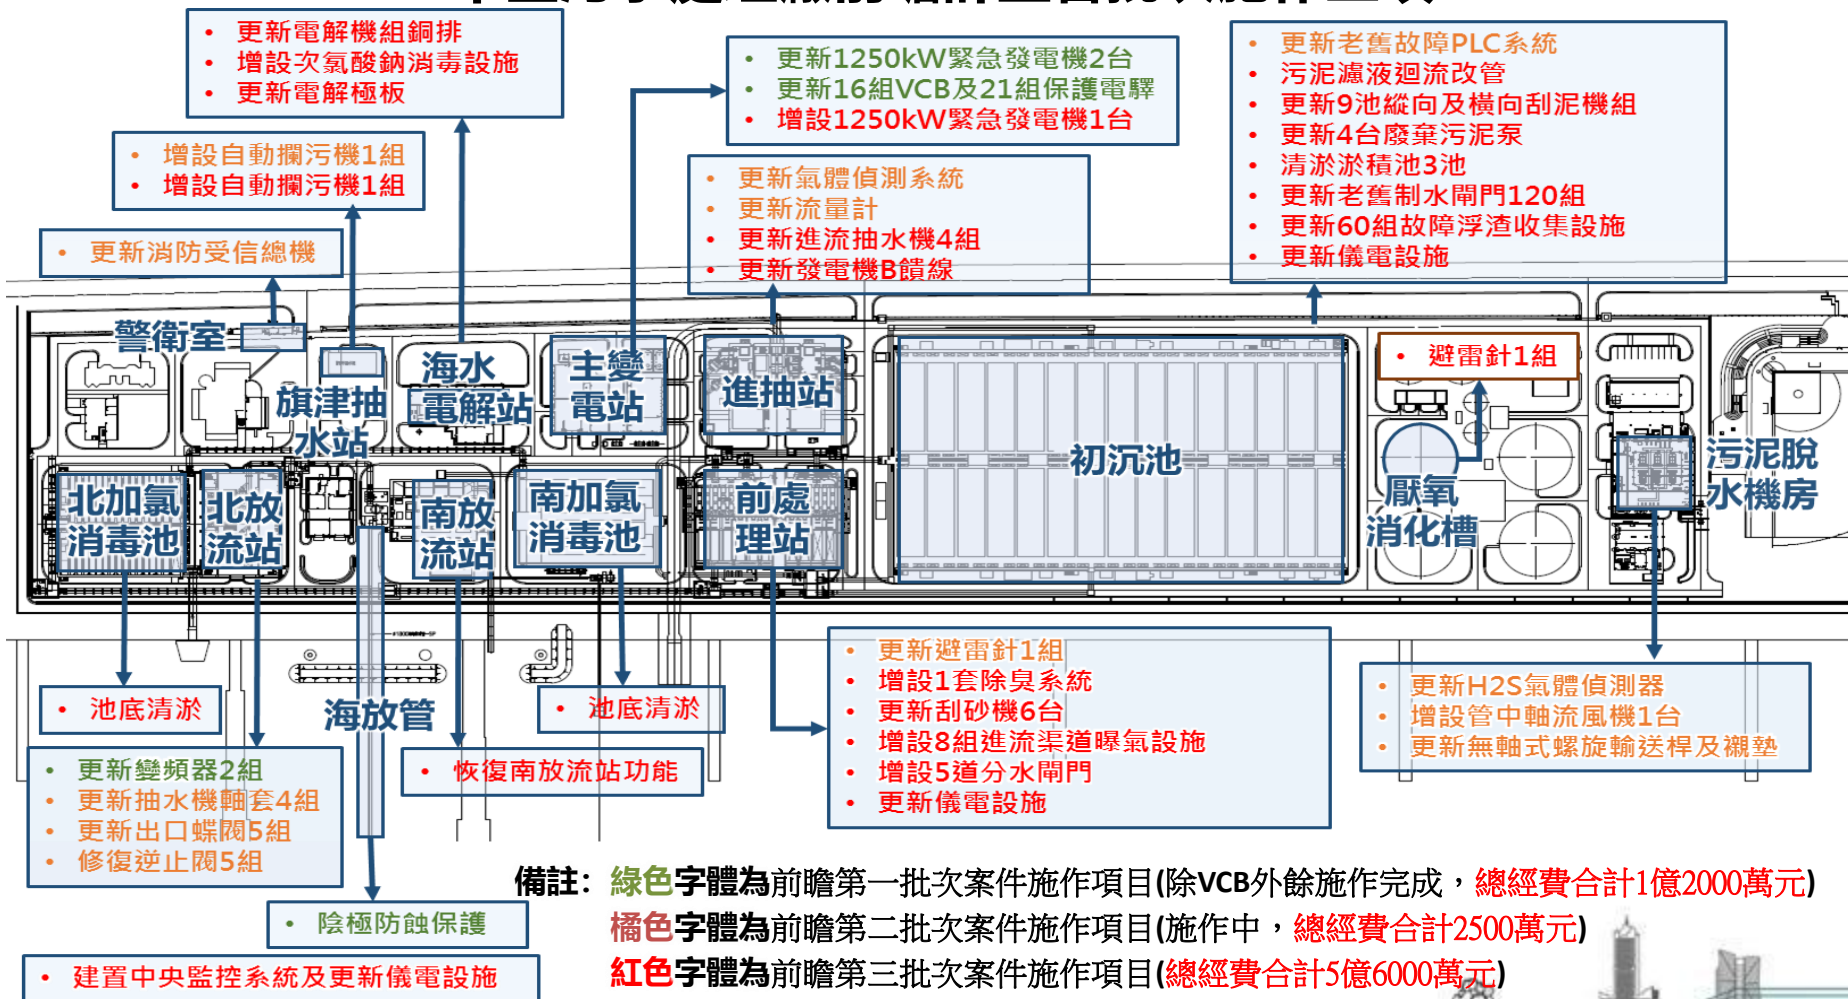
• 更新電解機組銅排
• 增設次氯酸鈉消毒設施
• 更新電解極板

• 增設自動攔污機1組
• 增設自動攔污機1組

• 更新消防受信總機

• 更新1250kW緊急發電機2台
• 更新16組VCB及21組保護電驛
• 增設1250kW緊急發電機1台

• 更新氣體偵測系統
• 更新流量計
• 更新進流抽水機4組
• 更新發電機B饋線

• 更新老舊故障PLC系統
• 污泥濾液迴流改管
• 更新9池縱向及橫向刮泥機組
• 更新4台廢棄污泥泵
• 清淤淤積池3池
• 更新老舊制水閘門120組
• 更新60組故障浮渣收集設施
• 更新儀電設施

• 避雷針1組

警衛室
旗津抽水站
海水電解站
主變電站
進抽站
初沉池
厭氧消化槽
污泥脫水機房
北加氯消毒池
北放流站
南放流站
南加氯消毒池
前處理站
海放管

• 池底清淤

• 池底清淤

• 更新變頻器2組
• 更新抽水機軸套4組
• 更新出口蝶閥5組
• 修復逆止閥5組

• 恢復南放流站功能

• 更新避雷針1組
• 增設1套除臭系統
• 更新刮砂機6台
• 增設8組進流渠道曝氣設施
• 增設5道分水閘門
• 更新儀電設施

• 更新H2S氣體偵測器
• 增設管中軸流風機1台
• 更新無軸式螺旋輸送桿及襯墊

• 陰極防蝕保護

• 建置中央監控系統及更新儀電設施

備註：綠色字體為前瞻第一批次案件施作項目(除VCB外餘施作完成，總經費合計1億2000萬元)
橘色字體為前瞻第二批次案件施作項目(施作中，總經費合計2500萬元)
紅色字體為前瞻第三批次案件施作項目(總經費合計5億6000萬元)